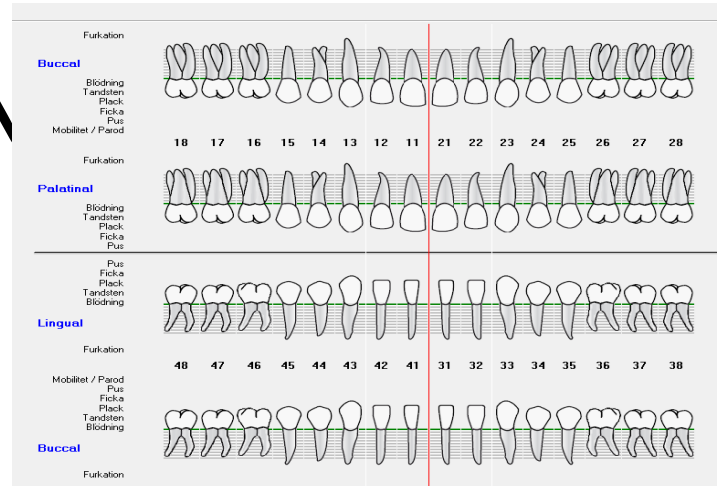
Furkation

Buccal

Blödning
Tandsten
Plack
Ficka
Pus
Mobilitet / Parod

18 17 16 15 14 13 12 11 21 22 23 24 25 26 27 28

Furkation

Palatinal

Blödning
Tandsten
Plack
Ficka
Pus

Pus
Ficka
Plack
Tandsten
Blödning

Lingual

Furkation

48 47 46 45 44 43 42 41 31 32 33 34 35 36 37 38

Mobilitet / Parod
Pus
Ficka
Plack
Tandsten
Blödning

Buccal

Furkation